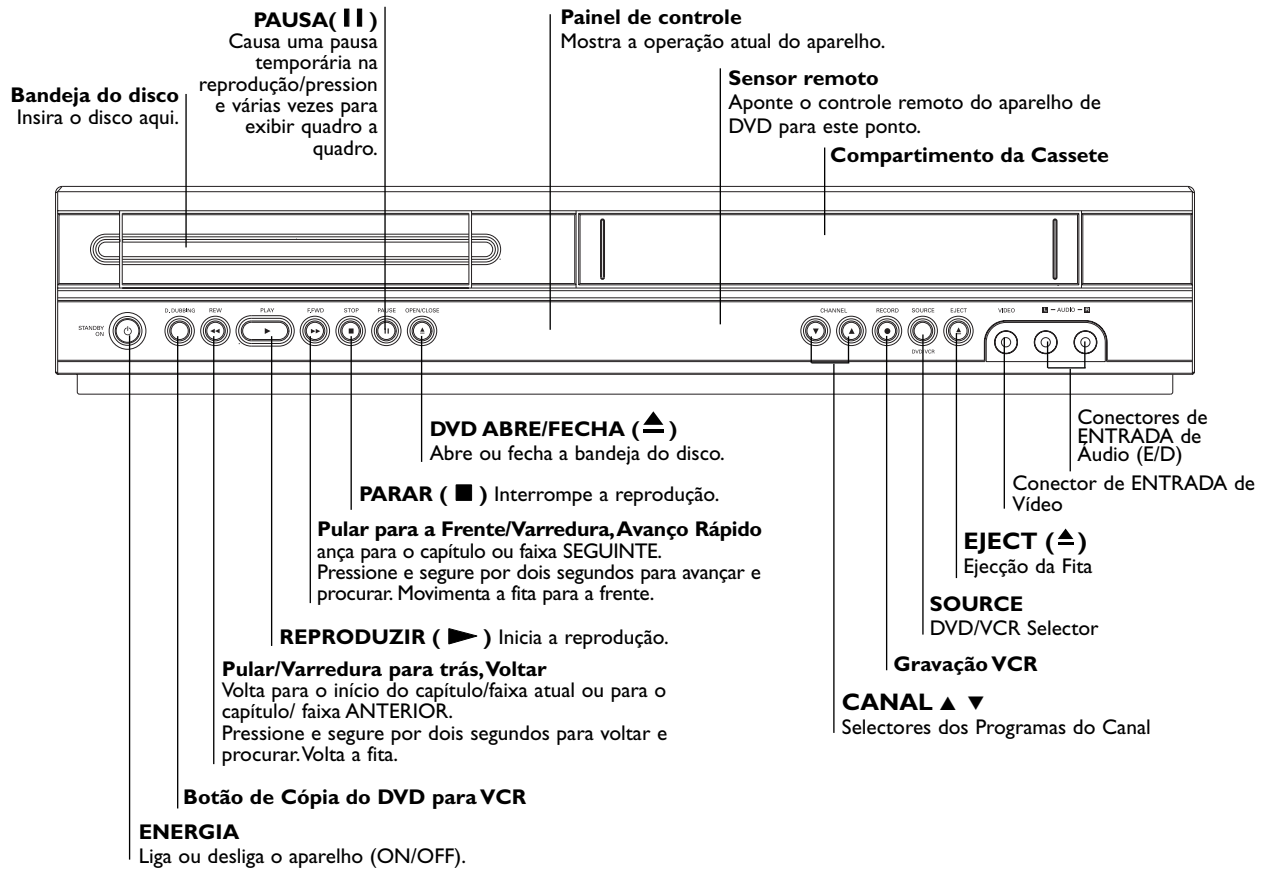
**PAUSA( II )**
Causa uma pausa temporária na reprodução/pression e várias vezes para exibir quadro a quadro.

**Painel de controle**
Mostra a operação atual do aparelho.

**Bandeja do disco**
Insira o disco aqui.

**Sensor remoto**
Aponte o controle remoto do aparelho de DVD para este ponto.

**Compartimento da Cassete**

STANDBY ON D. DUBBING REW PLAY F.FWD STOP PAUSE OPEN/CLOSE CHANNEL RECORD SOURCE DVD/VCR EJECT VIDEO L – AUDIO – R

**DVD ABRE/FECHA ( ≜ )**
Abre ou fecha a bandeja do disco.

Conectores de ENTRADA de Áudio (E/D)

Conector de ENTRADA de Vídeo

**PARAR ( ■ )** Interrompe a reprodução.

**Pular para a Frente/Varredura, Avanço Rápido**
ança para o capítulo ou faixa SEGUINTE.
Pressione e segure por dois segundos para avançar e procurar. Movimenta a fita para a frente.

**EJECT ( ≜ )**
Ejecção da Fita

**SOURCE**
DVD/VCR Selector

**REPRODUZIR ( ► )** Inicia a reprodução.

**Gravação VCR**

**Pular/Varredura para trás, Voltar**
Volta para o início do capítulo/faixa atual ou para o capítulo/ faixa ANTERIOR.
Pressione e segure por dois segundos para voltar e procurar. Volta a fita.

**CANAL ▲ ▼**
Selectores dos Programas do Canal

**Botão de Cópia do DVD para VCR**

**ENERGIA**
Liga ou desliga o aparelho (ON/OFF).